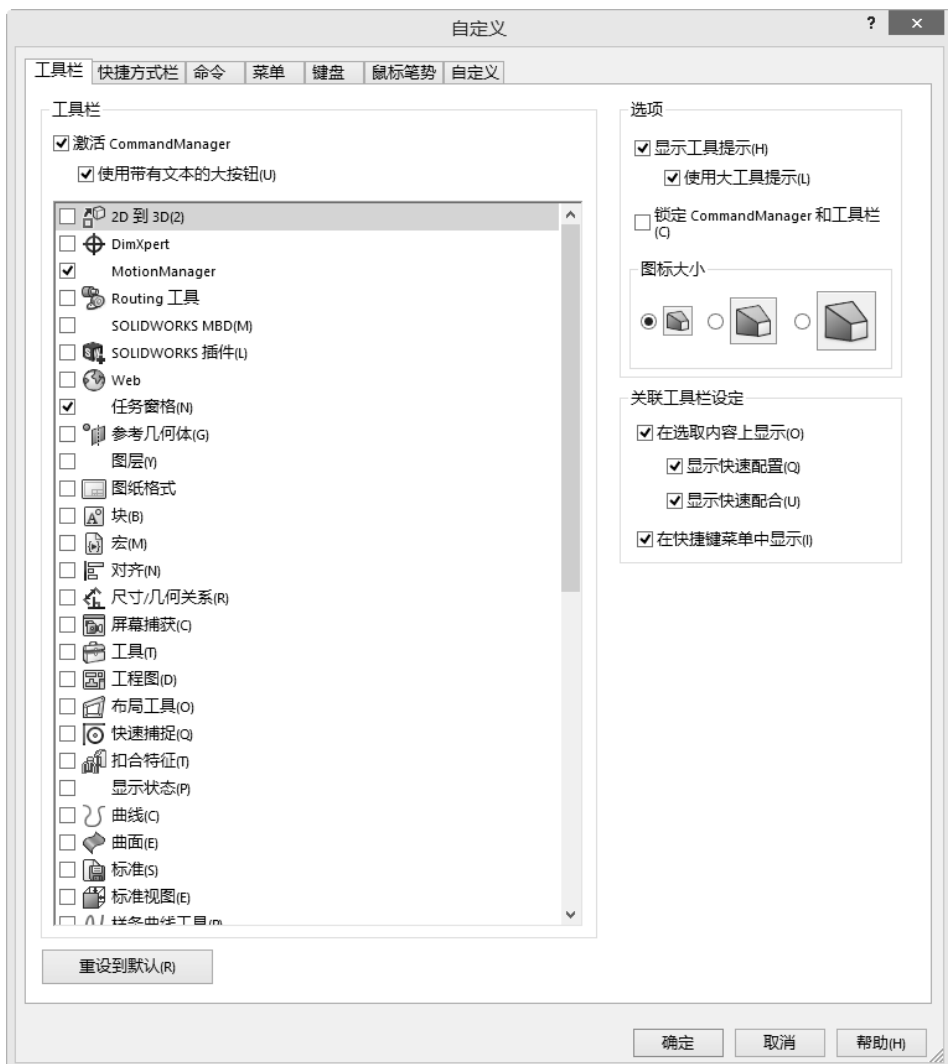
自定义

? ×

工具栏 快捷方式栏 命令 菜单 键盘 鼠标笔势 自定义

工具栏

☑ 激活 CommandManager

☑ 使用带有文本的大按钮(U)

☐ 2D 到 3D(2)
☐ DimXpert
☑ MotionManager
☐ Routing 工具
☐ SOLIDWORKS MBD(M)
☐ SOLIDWORKS 插件(L)
☐ Web
☑ 任务窗格(N)
☐ 参考几何体(G)
☐ 图层(Y)
☐ 图纸格式
☐ 块(B)
☐ 宏(M)
☐ 对齐(N)
☐ 尺寸/几何关系(R)
☐ 屏幕捕获(C)
☐ 工具(T)
☐ 工程图(D)
☐ 布局工具(O)
☐ 快速捕捉(Q)
☐ 扣合特征(T)
☐ 显示状态(P)
☐ 曲线(C)
☐ 曲面(E)
☐ 标准(S)
☐ 标准视图(E)
☐ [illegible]

重设到默认(R)

选项

☑ 显示工具提示(H)

☑ 使用大工具提示(L)

☐ 锁定 CommandManager 和工具栏 (C)

图标大小

关联工具栏设定

☑ 在选取内容上显示(O)

☑ 显示快速配置(Q)

☑ 显示快速配合(U)

☑ 在快捷键菜单中显示(I)

确定 取消 帮助(H)